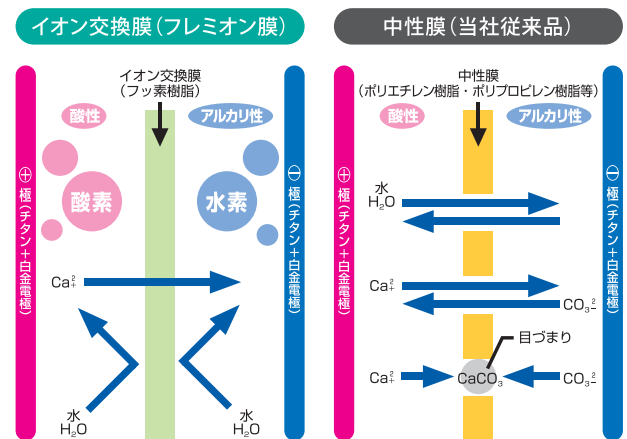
イオン交換膜（フレミオン膜）

イオン交換膜
（フッ素樹脂）

酸性

アルカリ性

⊕極（チタン＋白金電極）

酸素

水素

⊖極（チタン＋白金電極）

$Ca^{2+}$

水
$H_2O$

水
$H_2O$

中性膜（当社従来品）

中性膜
（ポリエチレン樹脂・ポリプロピレン樹脂等）

酸性

アルカリ性

⊕極（チタン＋白金電極）

⊖極（チタン＋白金電極）

水
$H_2O$

$Ca^{2+}$

$CO_3^{2-}$

目づまり

$Ca^{2+}$

$CaCO_3$

$CO_3^{2-}$